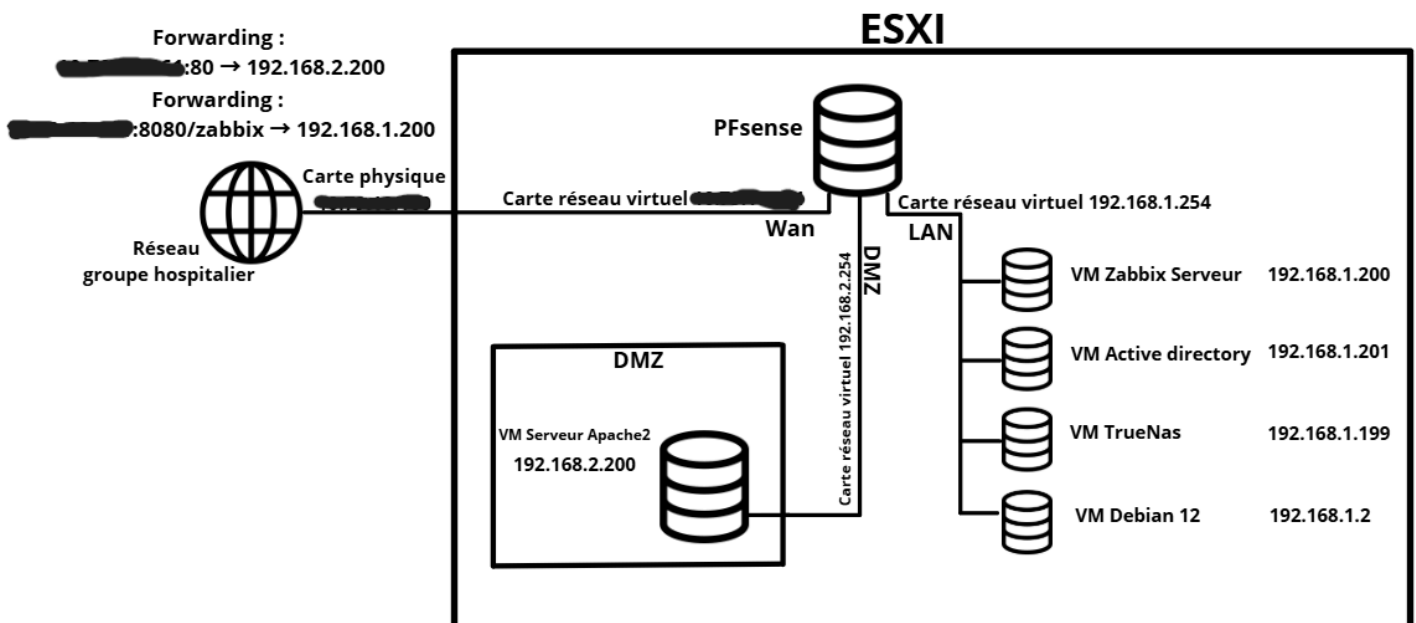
Forwarding :
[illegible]:80 → 192.168.2.200
Forwarding :
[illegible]:8080/zabbix → 192.168.1.200

ESXI

PFsense

Carte physique
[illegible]

Réseau
groupe hospitalier

Carte réseau virtuel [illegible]

Wan

Carte réseau virtuel 192.168.1.254

LAN

DMZ

Carte réseau virtuel 192.168.2.254

VM Zabbix Serveur 192.168.1.200

VM Active directory 192.168.1.201

VM TrueNas 192.168.1.199

VM Debian 12 192.168.1.2

DMZ

VM Serveur Apache2
192.168.2.200